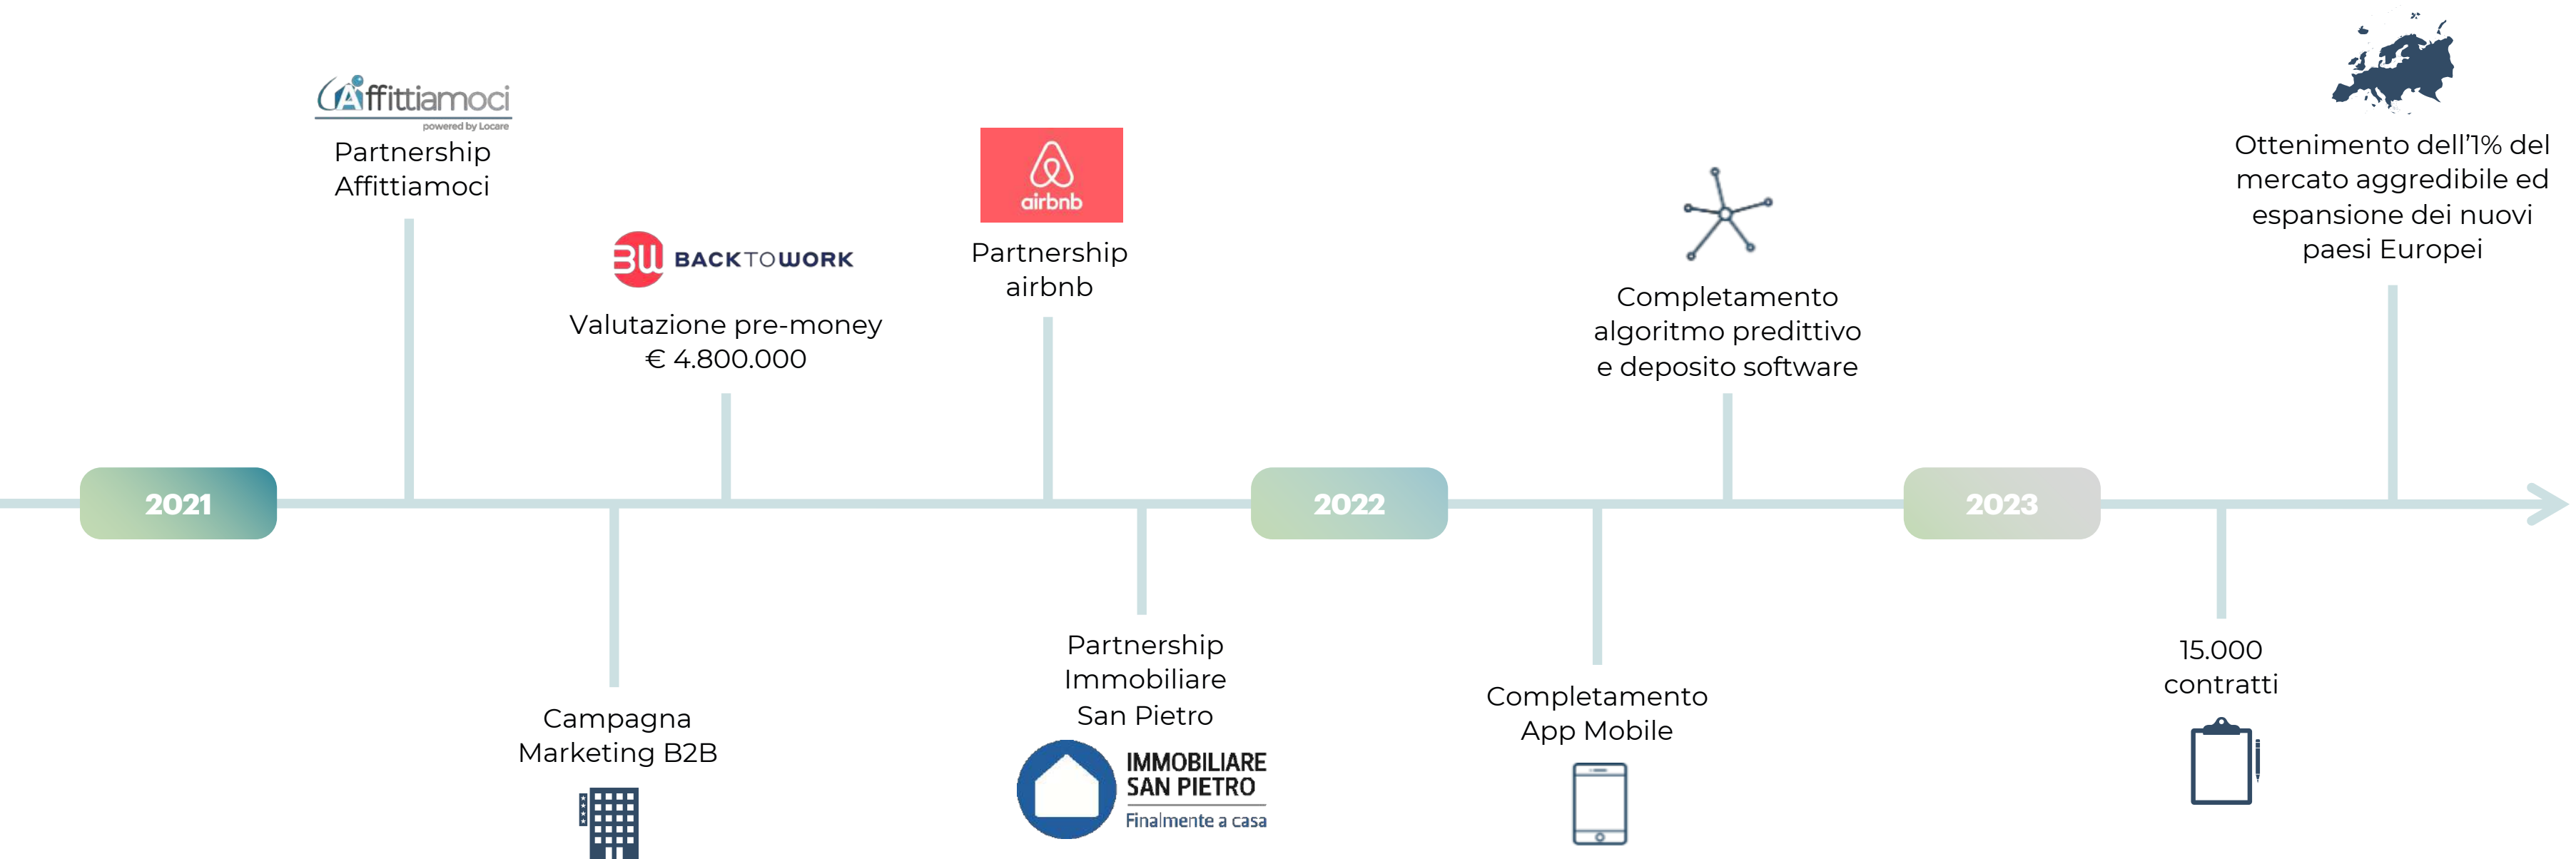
Affittiamoci
powered by Locare
Partnership Affittiamoci

BACKTOWORK
Valutazione pre-money € 4.800.000

airbnb
Partnership airbnb

Completamento algoritmo predittivo e deposito software

Ottenimento dell'1% del mercato aggredibile ed espansione dei nuovi paesi Europei

2021

2022

2023

Campagna Marketing B2B

Partnership Immobiliare San Pietro

IMMOBILIARE SAN PIETRO
Finalmente a casa

Completamento App Mobile

15.000 contratti